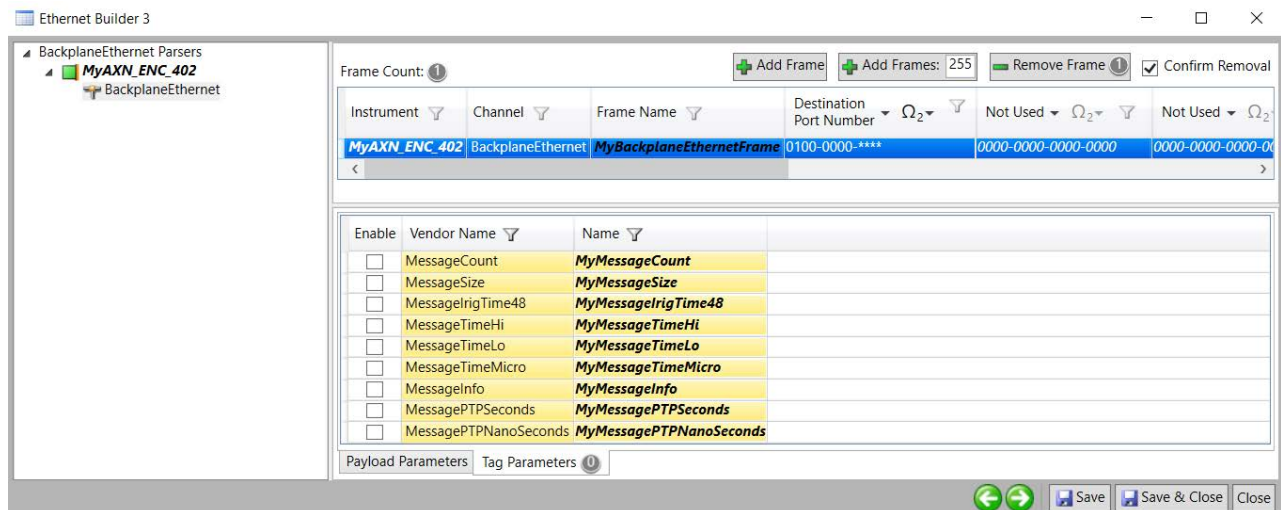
Ethernet Builder 3

BackplaneEthernet Parsers
MyAXN_ENC_402
BackplaneEthernet

Frame Count: 1

Add Frame
Add Frames: 255
Remove Frame 1
Confirm Removal

| Instrument | Channel | Frame Name | Destination Port Number $\Omega_2$ | Not Used $\Omega_2$ | Not Used $\Omega_2$ |
|---|---|---|---|---|---|
| MyAXN_ENC_402 | BackplaneEthernet | MyBackplaneEthernetFrame | 0100-0000-**** | 0000-0000-0000-0000 | 0000-0000-0000-0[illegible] |

| Enable | Vendor Name | Name |
|---|---|---|
| | MessageCount | MyMessageCount |
| | MessageSize | MyMessageSize |
| | MessageIrigTime48 | MyMessageIrigTime48 |
| | MessageTimeHi | MyMessageTimeHi |
| | MessageTimeLo | MyMessageTimeLo |
| | MessageTimeMicro | MyMessageTimeMicro |
| | MessageInfo | MyMessageInfo |
| | MessagePTPSeconds | MyMessagePTPSeconds |
| | MessagePTPNanoSeconds | MyMessagePTPNanoSeconds |

Payload Parameters
Tag Parameters 0

Save
Save & Close
Close